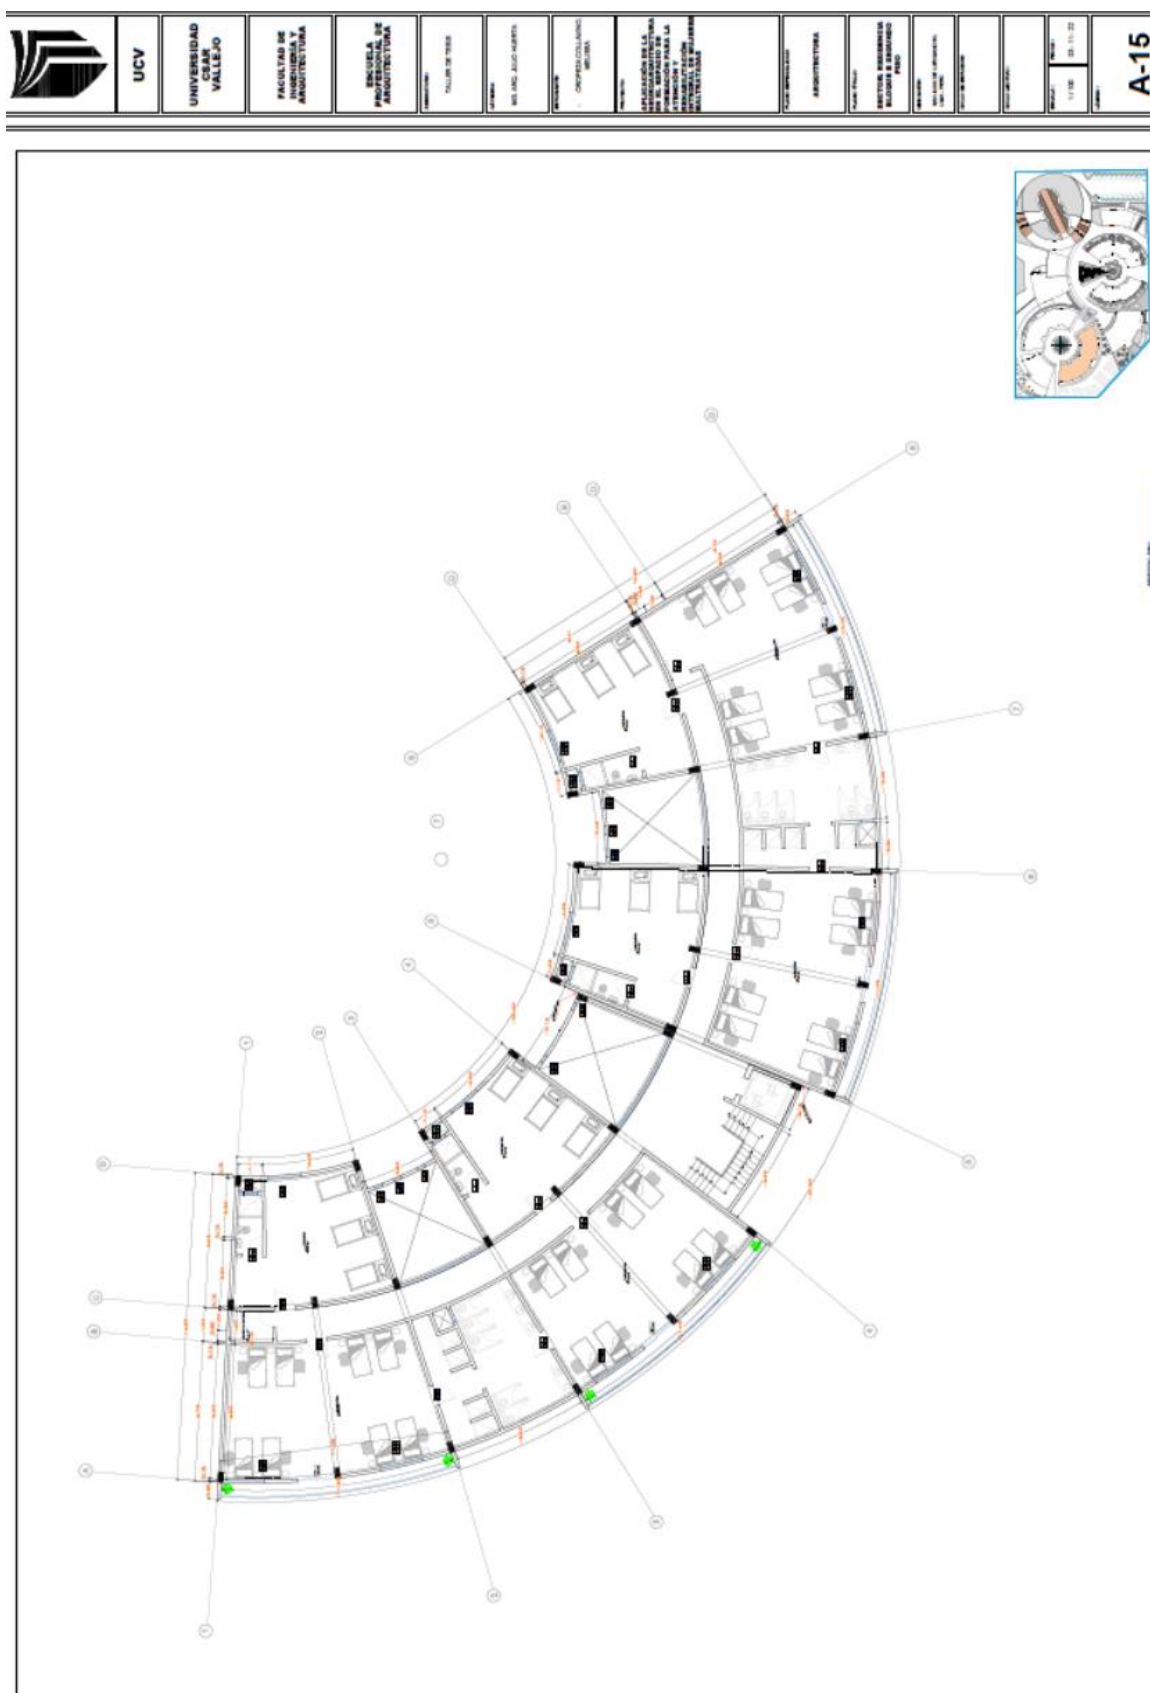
UCV

UNIVERSIDAD CESAR VALLEJO

FACULTAD DE INGENIERIA Y ARQUITECTURA

ESCUELA PROFESIONAL DE ARQUITECTURA

TALLER DE TESIS

MS. ARQ. JULIO HUERTA

CRISPIN COLLAZOS MELISSA

APLICACIÓN DE LA NEUROARQUITECTURA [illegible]

ARQUITECTURA

SECTOR: RESIDENCIA BLOQUE B SEGUNDO PISO

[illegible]

1/100

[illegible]

A-15